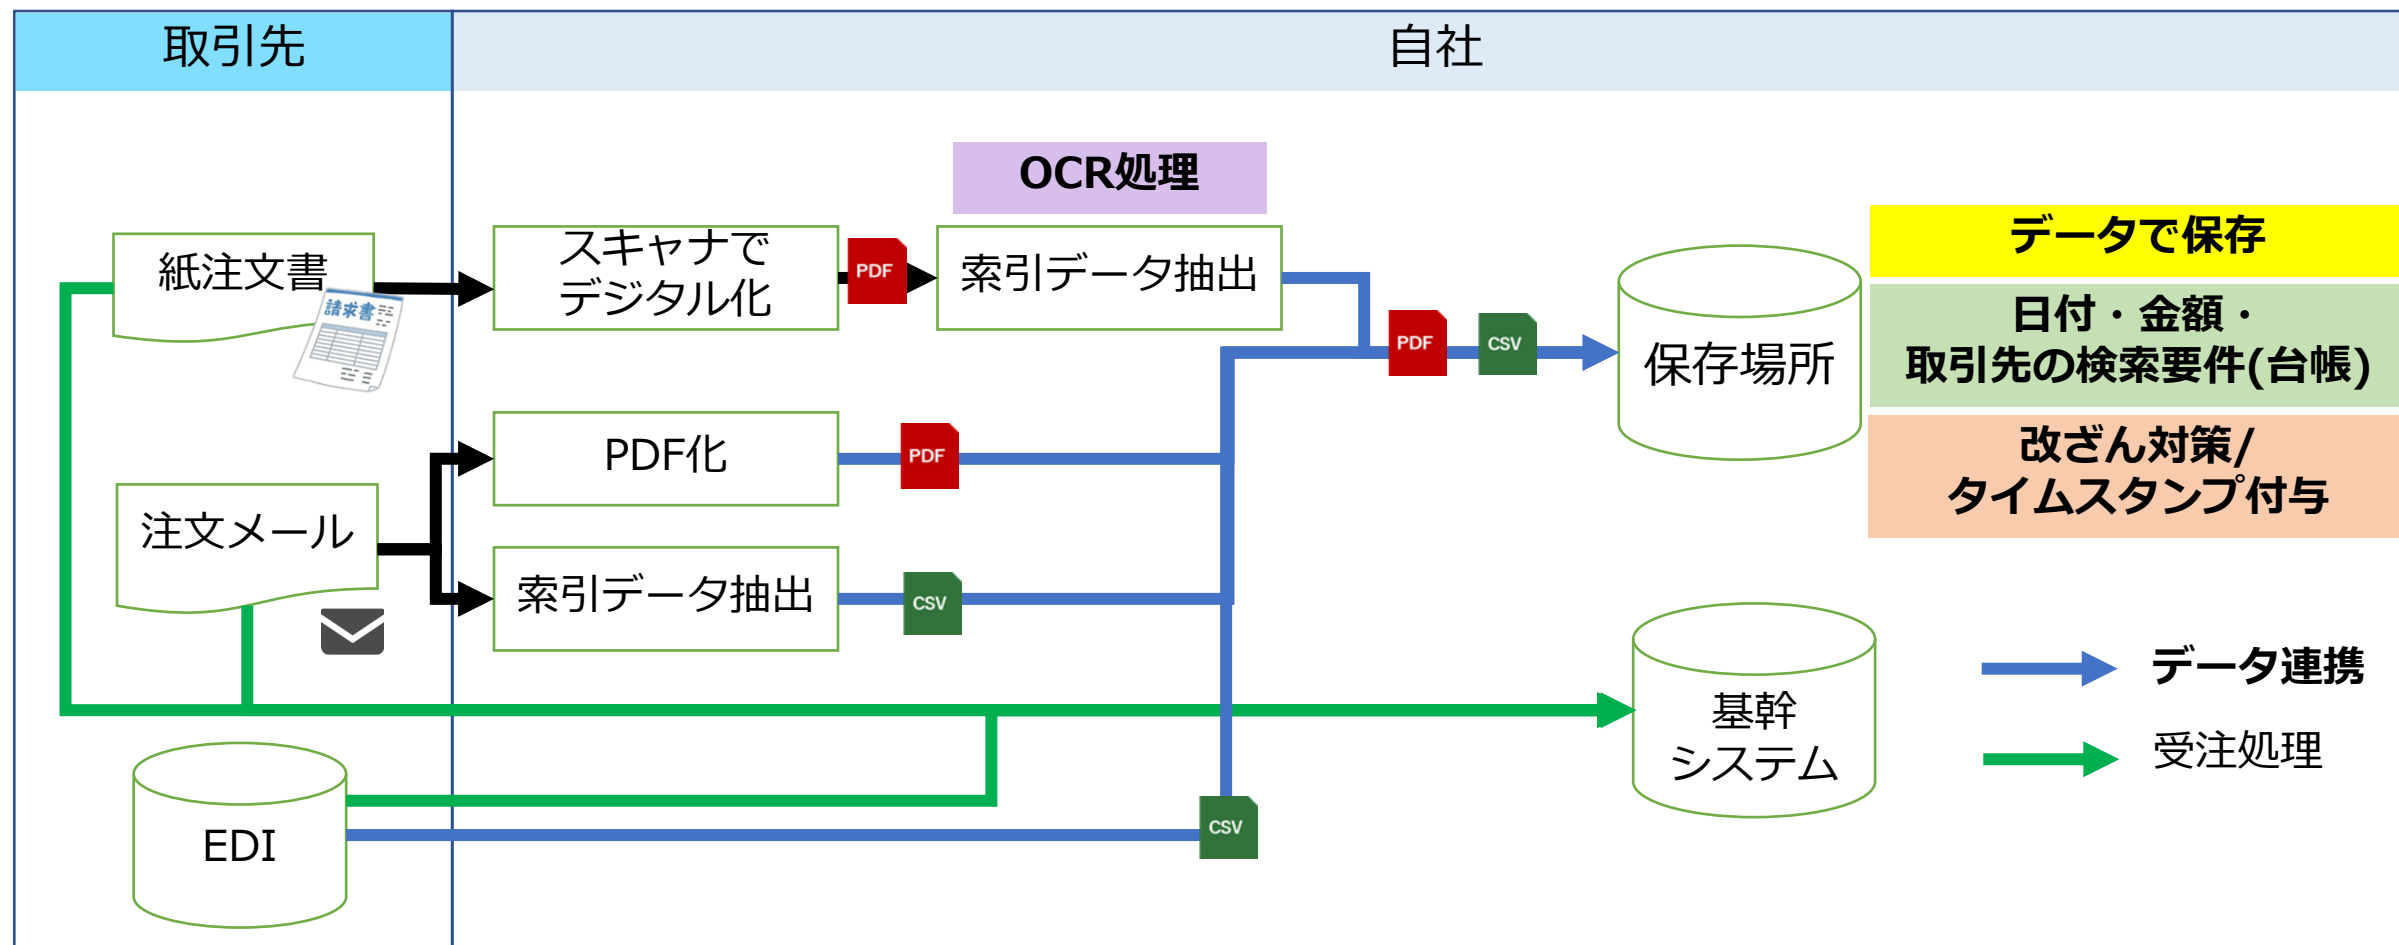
取引先

自社

紙注文書

請求書

スキャナでデジタル化

PDF

OCR処理

索引データ抽出

PDF

CSV

保存場所

データで保存

日付・金額・取引先の検索要件(台帳)

改ざん対策/タイムスタンプ付与

PDF化

PDF

注文メール

索引データ抽出

CSV

基幹システム

データ連携

受注処理

EDI

CSV